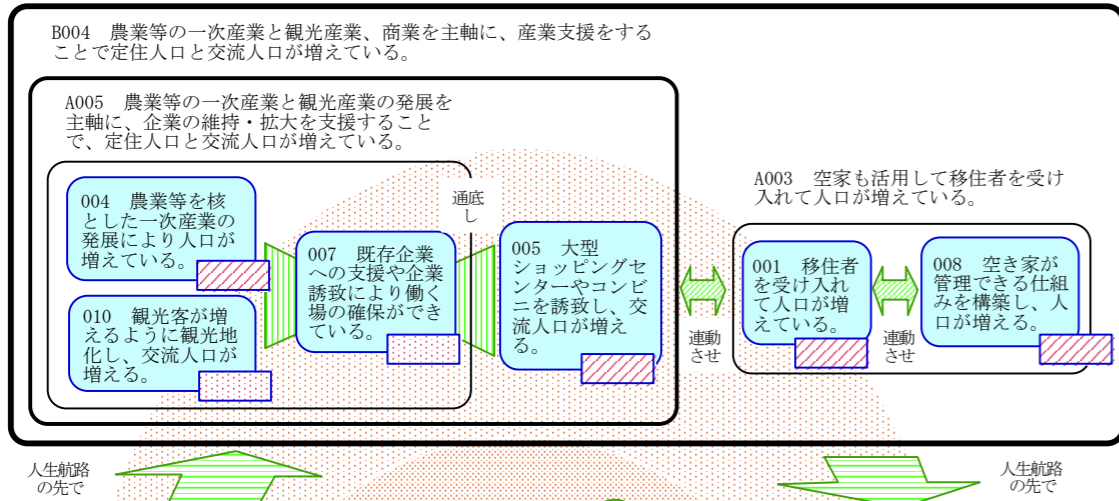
B004　農業等の一次産業と観光産業、商業を主軸に、産業支援をすることで定住人口と交流人口が増えている。

A005　農業等の一次産業と観光産業の発展を主軸に、企業の維持・拡大を支援することで、定住人口と交流人口が増えている。

004　農業等を核とした一次産業の発展により人口が増えている。

010　観光客が増えるように観光地化し、交流人口が増える。

007　既存企業への支援や企業誘致により働く場の確保ができている。

通底し

005　大型ショッピングセンターやコンビニを誘致し、交流人口が増える。

連動させ

A003　空家も活用して移住者を受け入れて人口が増えている。

001　移住者を受け入れて人口が増えている。

連動させ

008　空き家が管理できる仕組みを構築し、人口が増える。

人生航路の先で

人生航路の先で